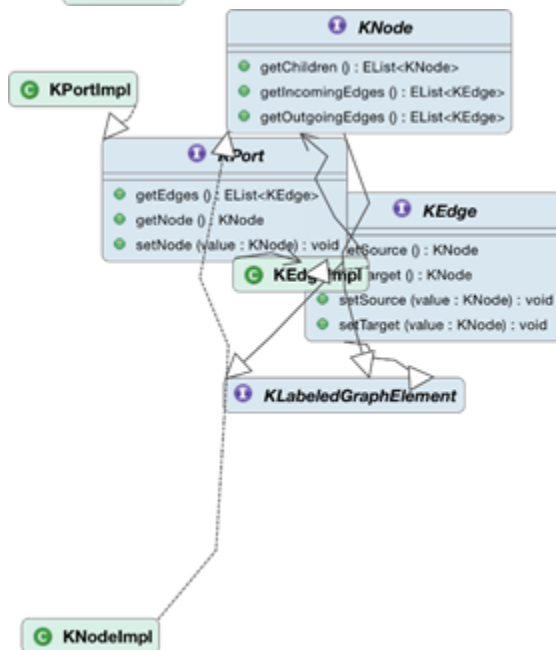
KNode

getChildren () : EList<KNode>

getIncomingEdges () : EList<KEdge>

getOutgoingEdges () : EList<KEdge>

KPortImpl

KPort

getEdges () : EList<KEdge>

getNode () : KNode

setNode (value : KNode) : void

KEdge

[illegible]etSource () : KNode

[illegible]arget () : KNode

setSource (value : KNode) : void

setTarget (value : KNode) : void

KEd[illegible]Impl

KLabeledGraphElement

KNodeImpl